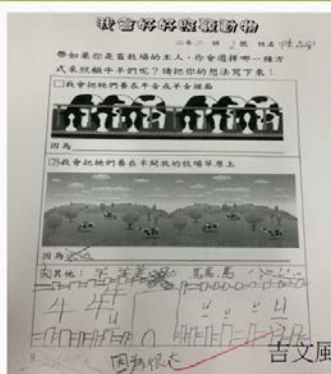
我會好好愛護動物

二年二班 2號 姓名 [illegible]

想如果你是畜牧場的主人，你會選擇哪一種方式來照顧牛羊們呢？請把你的想法寫下來：

□我會把牠們養在平舍或羊舍裡面

因為

☑我會把牠們養在平闊的牧場草原上

因為

因其他：
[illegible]

牛
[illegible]

因為很大

古文風